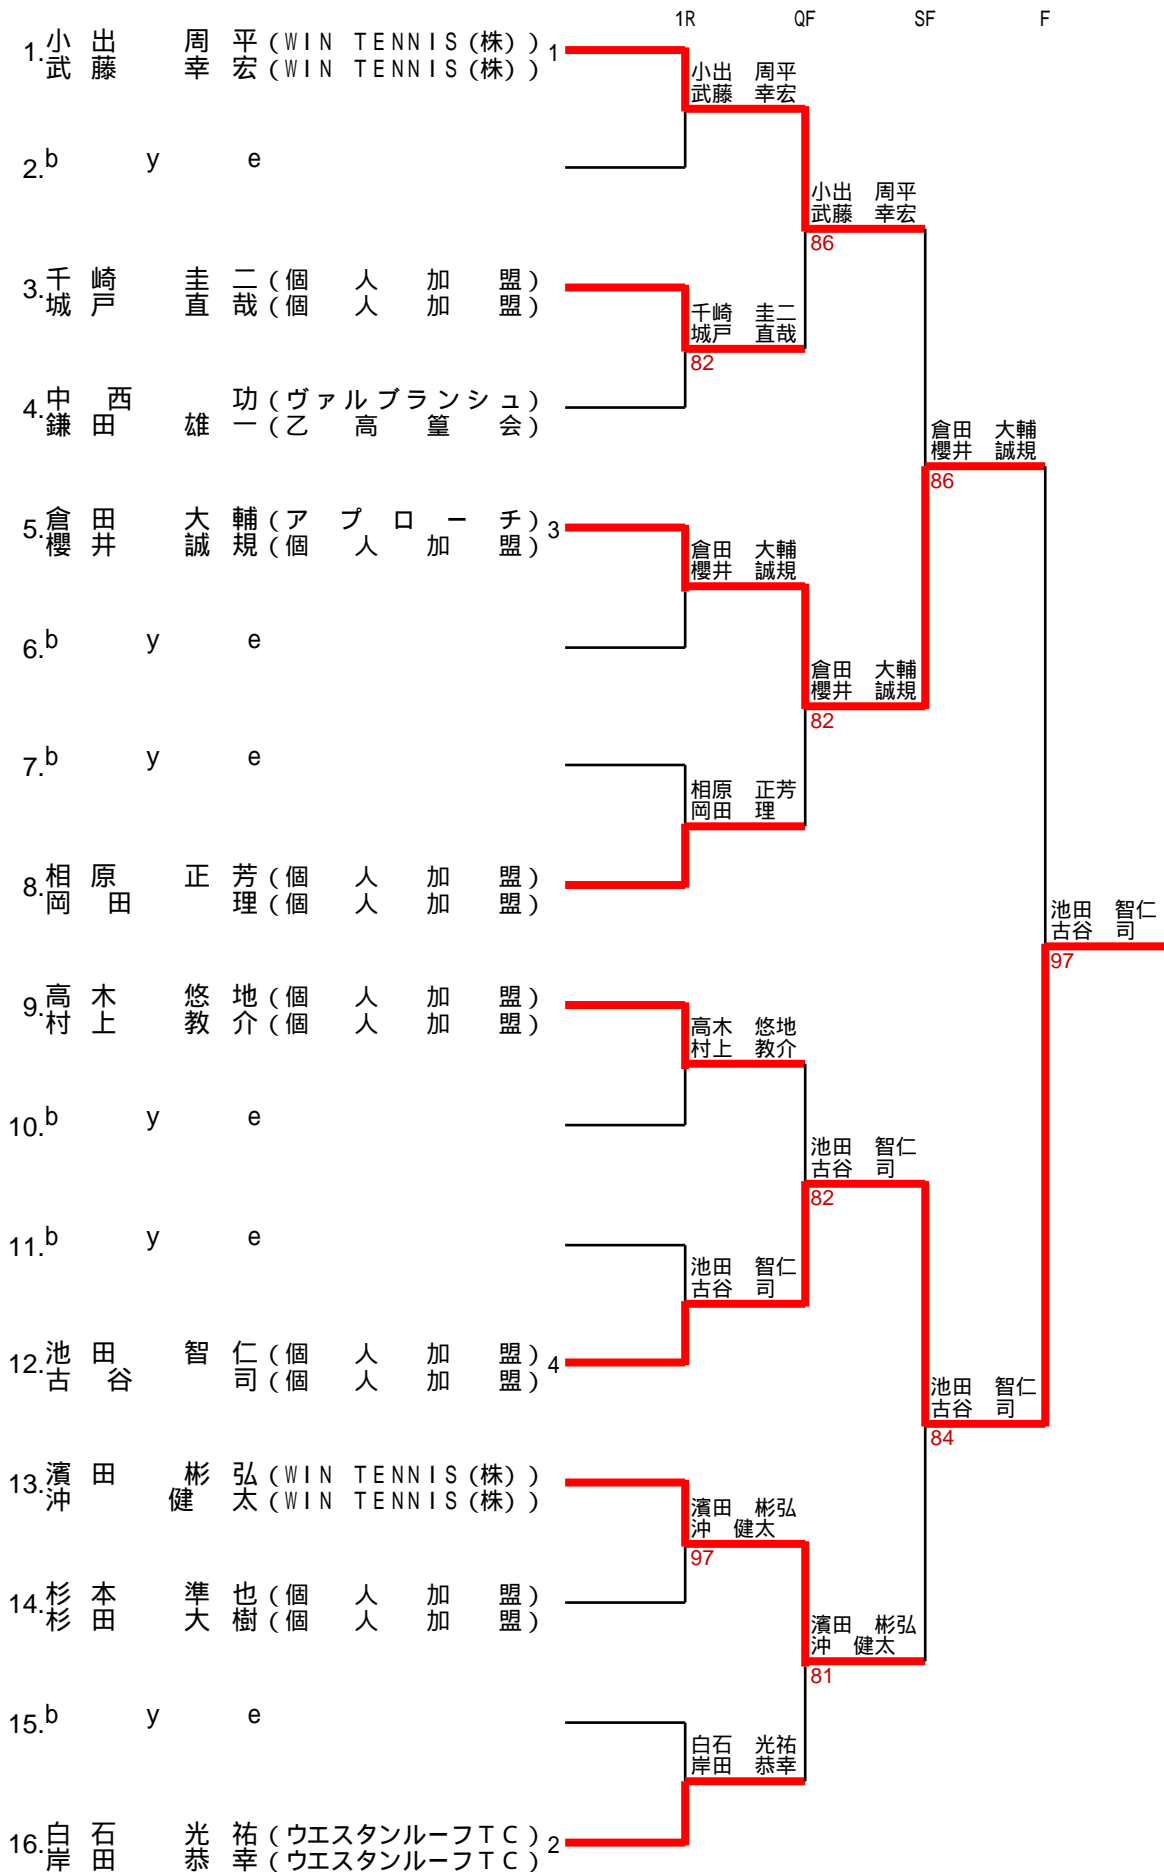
1R QF SF F

1. 小出 周平（WIN TENNIS(株)）
武藤 幸宏（WIN TENNIS(株)） 1

2. bye

3. 千崎 圭二（個人加盟）
城戸 直哉（個人加盟）

4. 中西 功（ヴァルブランシュ）
鎌田 雄一（乙高篁会）

5. 倉田 大輔（アプローチ） 3
櫻井 誠規（個人加盟）

6. bye

7. bye

8. 相原 正芳（個人加盟）
岡田 理（個人加盟）

9. 高木 悠地（個人加盟）
村上 教介（個人加盟）

10. bye

11. bye

12. 池田 智仁（個人加盟） 4
古谷 司（個人加盟）

13. 濱田 彬弘（WIN TENNIS(株)）
沖 健太（WIN TENNIS(株)）

14. 杉本 準也（個人加盟）
杉田 大樹（個人加盟）

15. bye

16. 白石 光祐（ウエスタンルーフTC） 2
岸田 恭幸（ウエスタンルーフTC）

小出 周平
武藤 幸宏

千崎 圭二
城戸 直哉
82

倉田 大輔
櫻井 誠規

相原 正芳
岡田 理

高木 悠地
村上 教介

池田 智仁
古谷 司

濱田 彬弘
沖 健太
97

白石 光祐
岸田 恭幸

小出 周平
武藤 幸宏
86

倉田 大輔
櫻井 誠規
82

池田 智仁
古谷 司
82

濱田 彬弘
沖 健太
81

倉田 大輔
櫻井 誠規
86

池田 智仁
古谷 司
84

池田 智仁
古谷 司
97